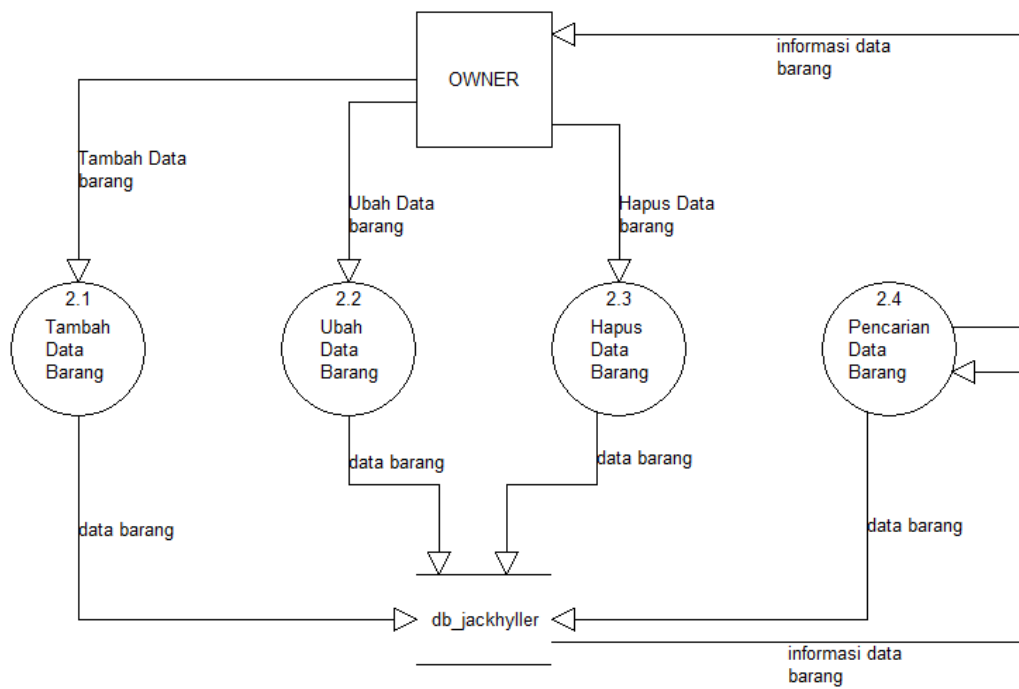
OWNER

informasi data barang

Tambah Data barang

Ubah Data barang

Hapus Data barang

2.1
Tambah Data Barang

2.2
Ubah Data Barang

2.3
Hapus Data Barang

2.4
Pencarian Data Barang

data barang

data barang

data barang

data barang

db_jackhyller

informasi data barang